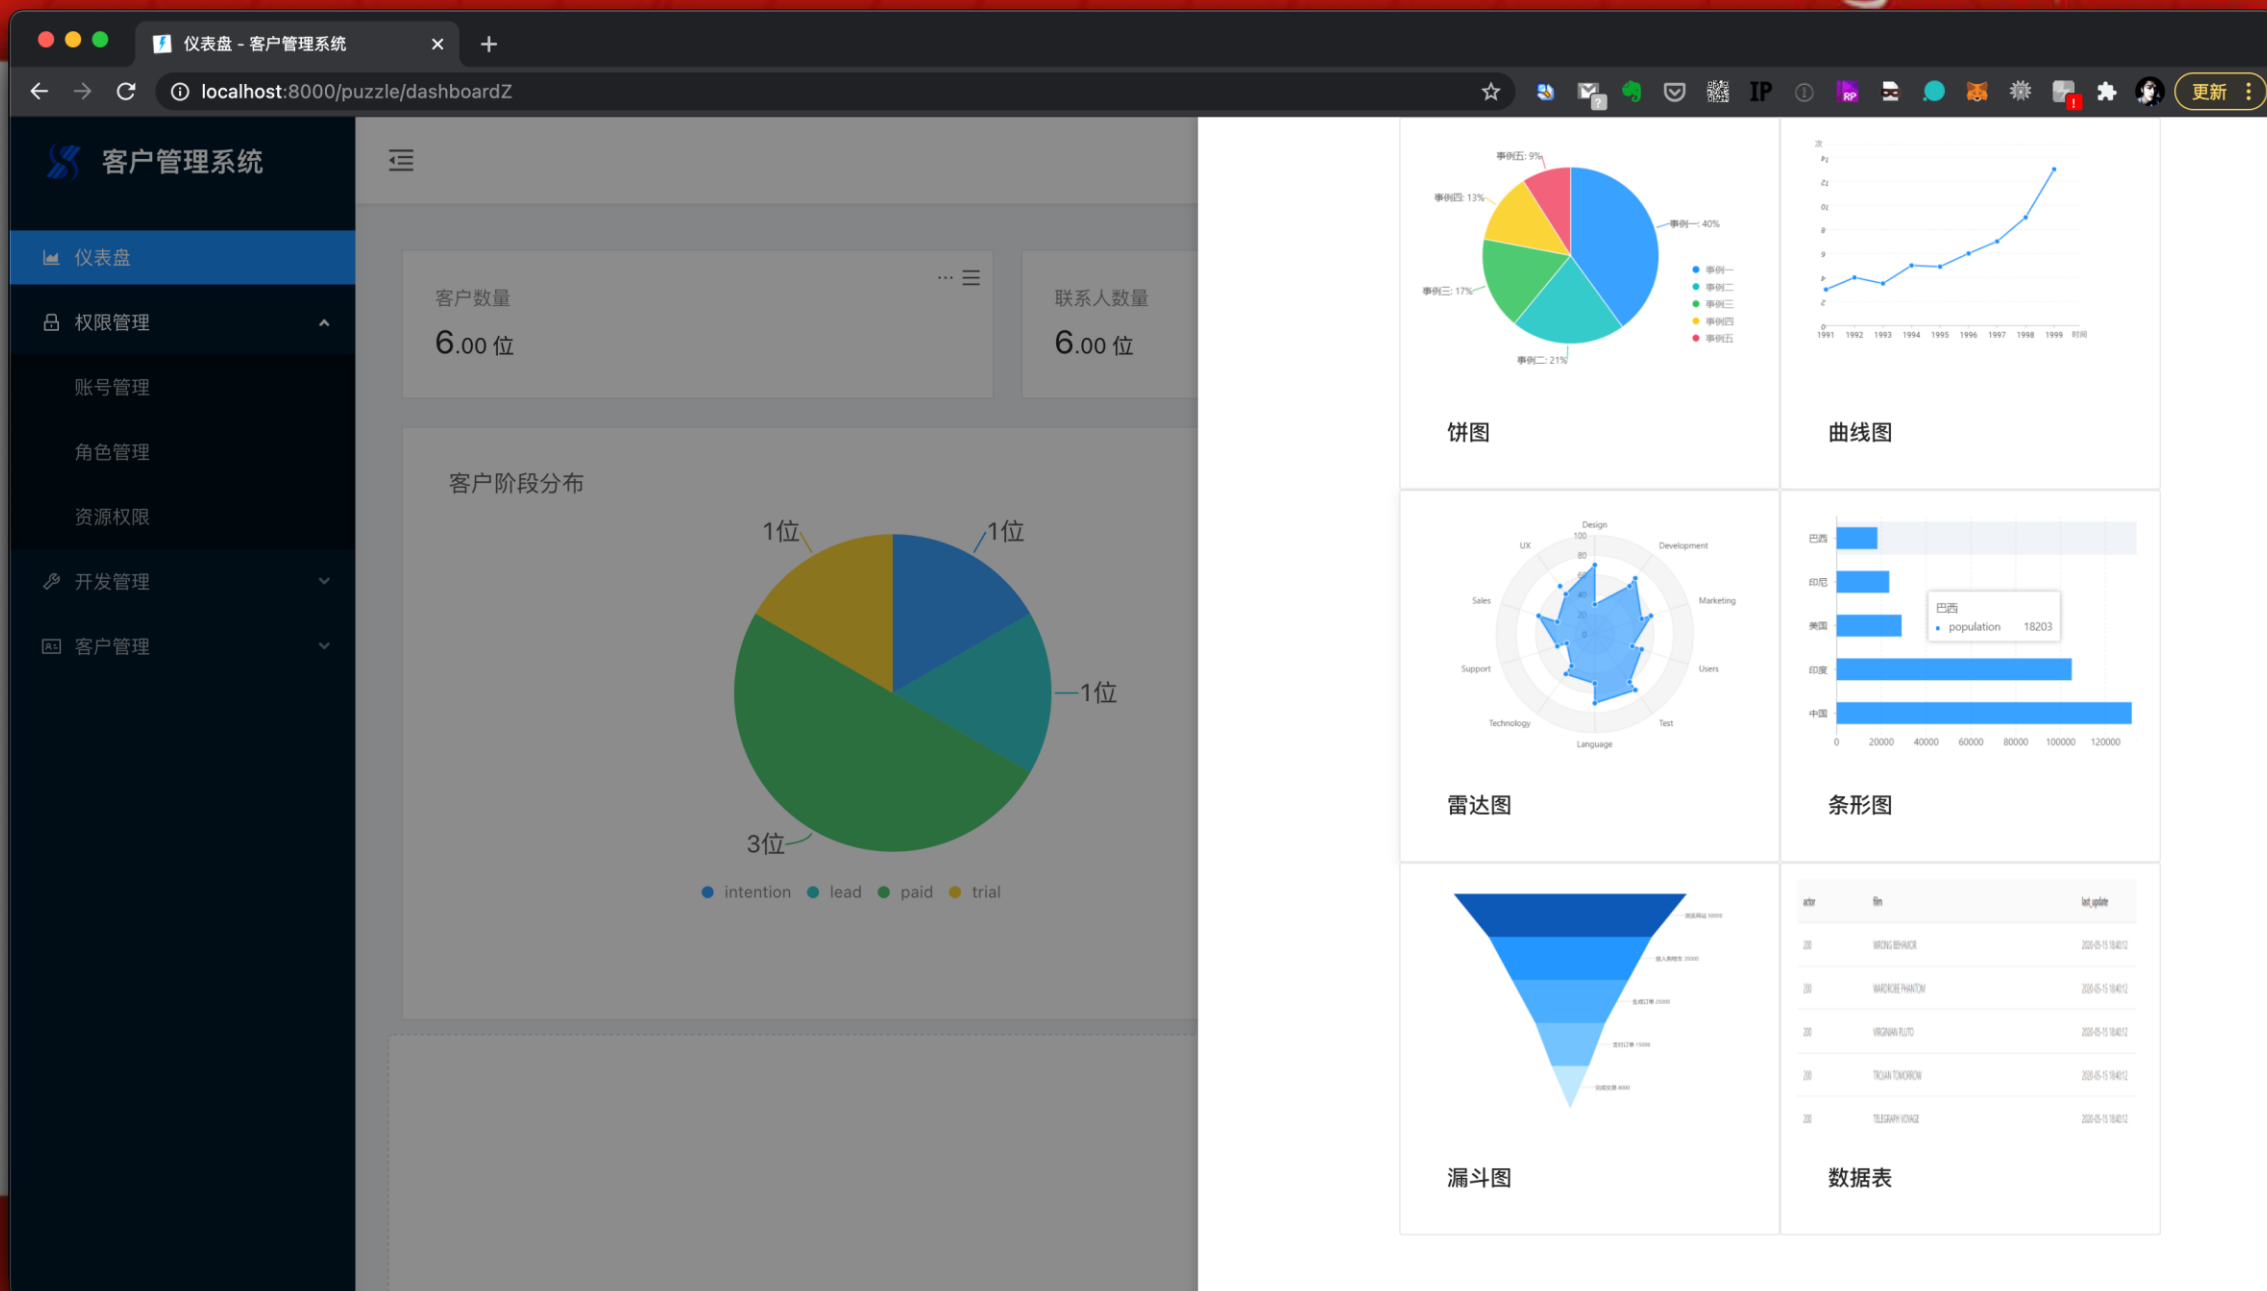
仪表盘 - 客户管理系统

localhost:8000/puzzle/dashboardZ

更新

客户管理系统

仪表盘

权限管理

账号管理

角色管理

资源权限

开发管理

客户管理

客户数量
6.00 位

联系人数量
6.00 位

客户阶段分布

1位

1位

1位

3位

intention lead paid trial

事例五: 9%
事例四: 13%
事例一: 40%
事例三: 17%
事例二: 21%

事例一
事例二
事例三
事例四
事例五

饼图

1991 1992 1993 1994 1995 1996 1997 1998 1999 时间

曲线图

Design
Development
Marketing
Users
Test
Language
Technology
Support
Sales
UX
100
80

雷达图

巴西
印尼
美国
印度
中国

巴西
population 18203

0 20000 40000 60000 80000 100000 120000

条形图

漏斗图

actor film last_update

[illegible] WRONG BEHAVIOR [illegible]
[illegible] WARDROBE PHANTOM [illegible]
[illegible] VIRGINIAN PLUTO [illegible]
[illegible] TROJAN TOMORROW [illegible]
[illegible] TELEGRAPH VOYAGE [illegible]

数据表